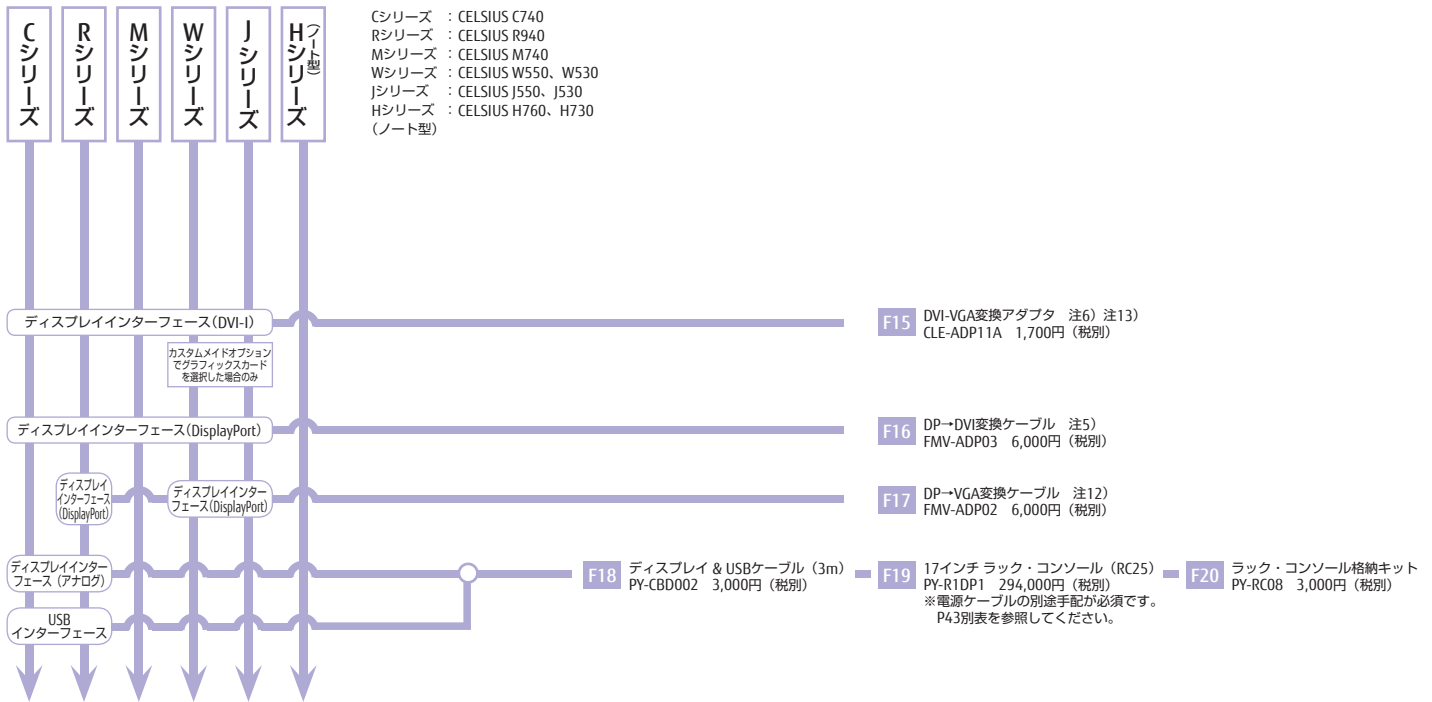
Cシリーズ
Rシリーズ
Mシリーズ
Wシリーズ
Jシリーズ
Hシリーズ（ノート型）

Cシリーズ ：CELSIUS C740
Rシリーズ ：CELSIUS R940
Mシリーズ ：CELSIUS M740
Wシリーズ ：CELSIUS W550、W530
Jシリーズ ：CELSIUS J550、J530
Hシリーズ ：CELSIUS H760、H730
（ノート型）

ディスプレイインターフェース（DVI-I）

カスタムメイドオプションでグラフィックスカードを選択した場合のみ

F15 DVI-VGA変換アダプタ 注6）注13）
CLE-ADP11A 1,700円（税別）

ディスプレイインターフェース（DisplayPort）

F16 DP→DVI変換ケーブル 注5）
FMV-ADP03 6,000円（税別）

ディスプレイインターフェース（DisplayPort）

ディスプレイインターフェース（DisplayPort）

F17 DP→VGA変換ケーブル 注12）
FMV-ADP02 6,000円（税別）

ディスプレイインターフェース（アナログ）

USB インターフェース

F18 ディスプレイ & USBケーブル（3m）
PY-CBD002 3,000円（税別）

F19 17インチ ラック・コンソール（RC25）
PY-R1DP1 294,000円（税別）
※電源ケーブルの別途手配が必須です。
P43別表を参照してください。

F20 ラック・コンソール格納キット
PY-RC08 3,000円（税別）